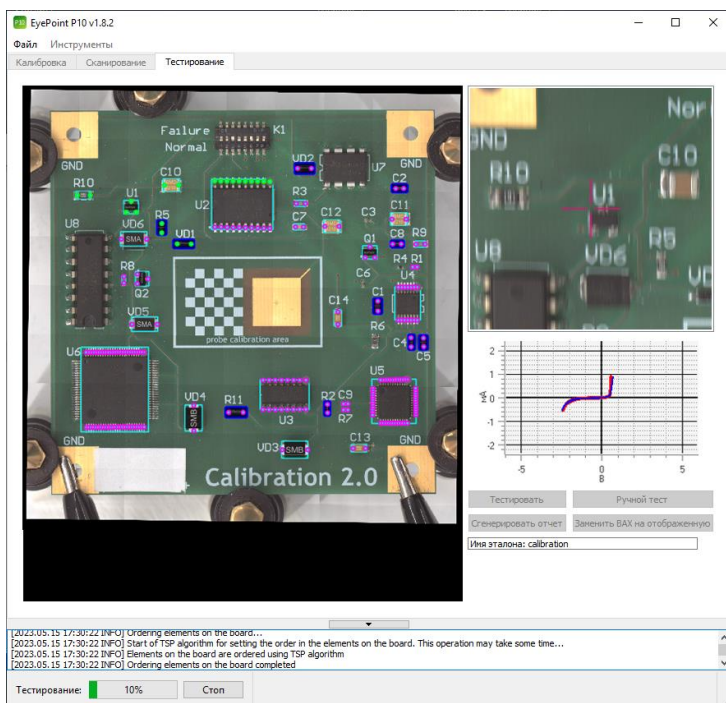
EyePoint P10 v1.8.2

Файл Инструменты

Калибровка | Сканирование | Тестирование

Failure
Normal
K1
GND
VD2
U7
GND
R10
C10
R3
C2
U1
U2
C7
C12
C3
C11
R5
C8
R9
U8
VD6 SMA
VD1
Q1
R4
R1
R8
C6
U4
Q2
C14
C1
VD5 SMA
R6
probe calibration area
C4
C5
U6
U5
VD4 SMB
R11
R2
C9
R7
U3
GND
VD3 SMB
C13
GND
Calibration 2.0

GND
Nor
R10
C10
U1
U8
VD6
R5

2
1
0
-1
-2
мА
-5
0
5
В

Тестировать
Ручной тест
Сгенерировать отчет
Заменить ВАХ на отображенную
Имя эталона: calibration

[2023.05.15 17:30:22 INFO] Ordering elements on the board...
[2023.05.15 17:30:22 INFO] Start of TSP algorithm for setting the order in the elements on the board. This operation may take some time...
[2023.05.15 17:30:22 INFO] Elements on the board are ordered using TSP algorithm
[2023.05.15 17:30:22 INFO] Ordering elements on the board completed

Тестирование: 10% Стоп